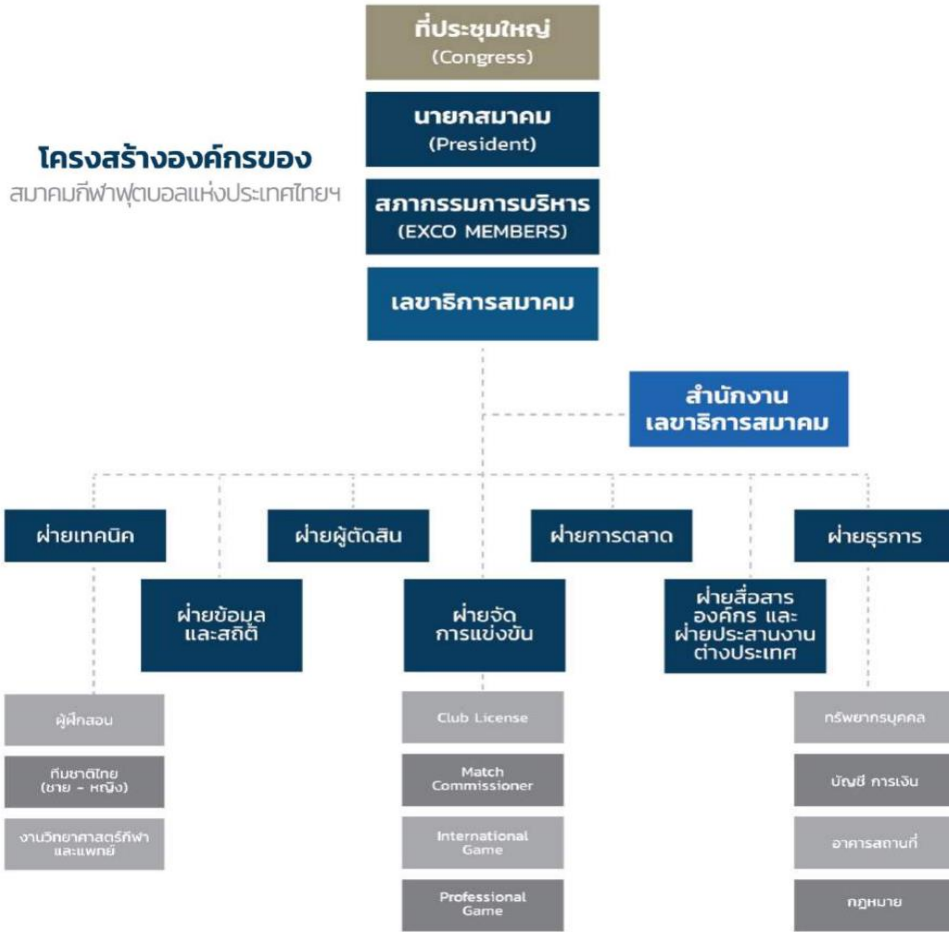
โครงสร้างองค์กรของ
สมาคมกีฬาฟุตบอลแห่งประเทศไทยฯ

ที่ประชุมใหญ่
(Congress)

นายกสมาคม
(President)

สภากรรมการบริหาร
(EXCO MEMBERS)

เลขาธิการสมาคม

สำนักงาน
เลขาธิการสมาคม

ฝ่ายเทคนิค

ฝ่ายผู้ตัดสิน

ฝ่ายการตลาด

ฝ่ายธุรการ

ฝ่ายข้อมูล
และสถิติ

ฝ่ายจัด
การแข่งขัน

ฝ่ายสื่อสาร
องค์กร และ
ฝ่ายประสานงาน
ต่างประเทศ

ผู้ฝึกสอน

ทีมชาติไทย
(ชาย - หญิง)

งานวิทยาศาสตร์กีฬา
และแพทย์

Club License

Match
Commissioner

International
Game

Professional
Game

ทรัพยากรบุคคล

บัญชี การเงิน

อาคารสถานที่

กฎหมาย